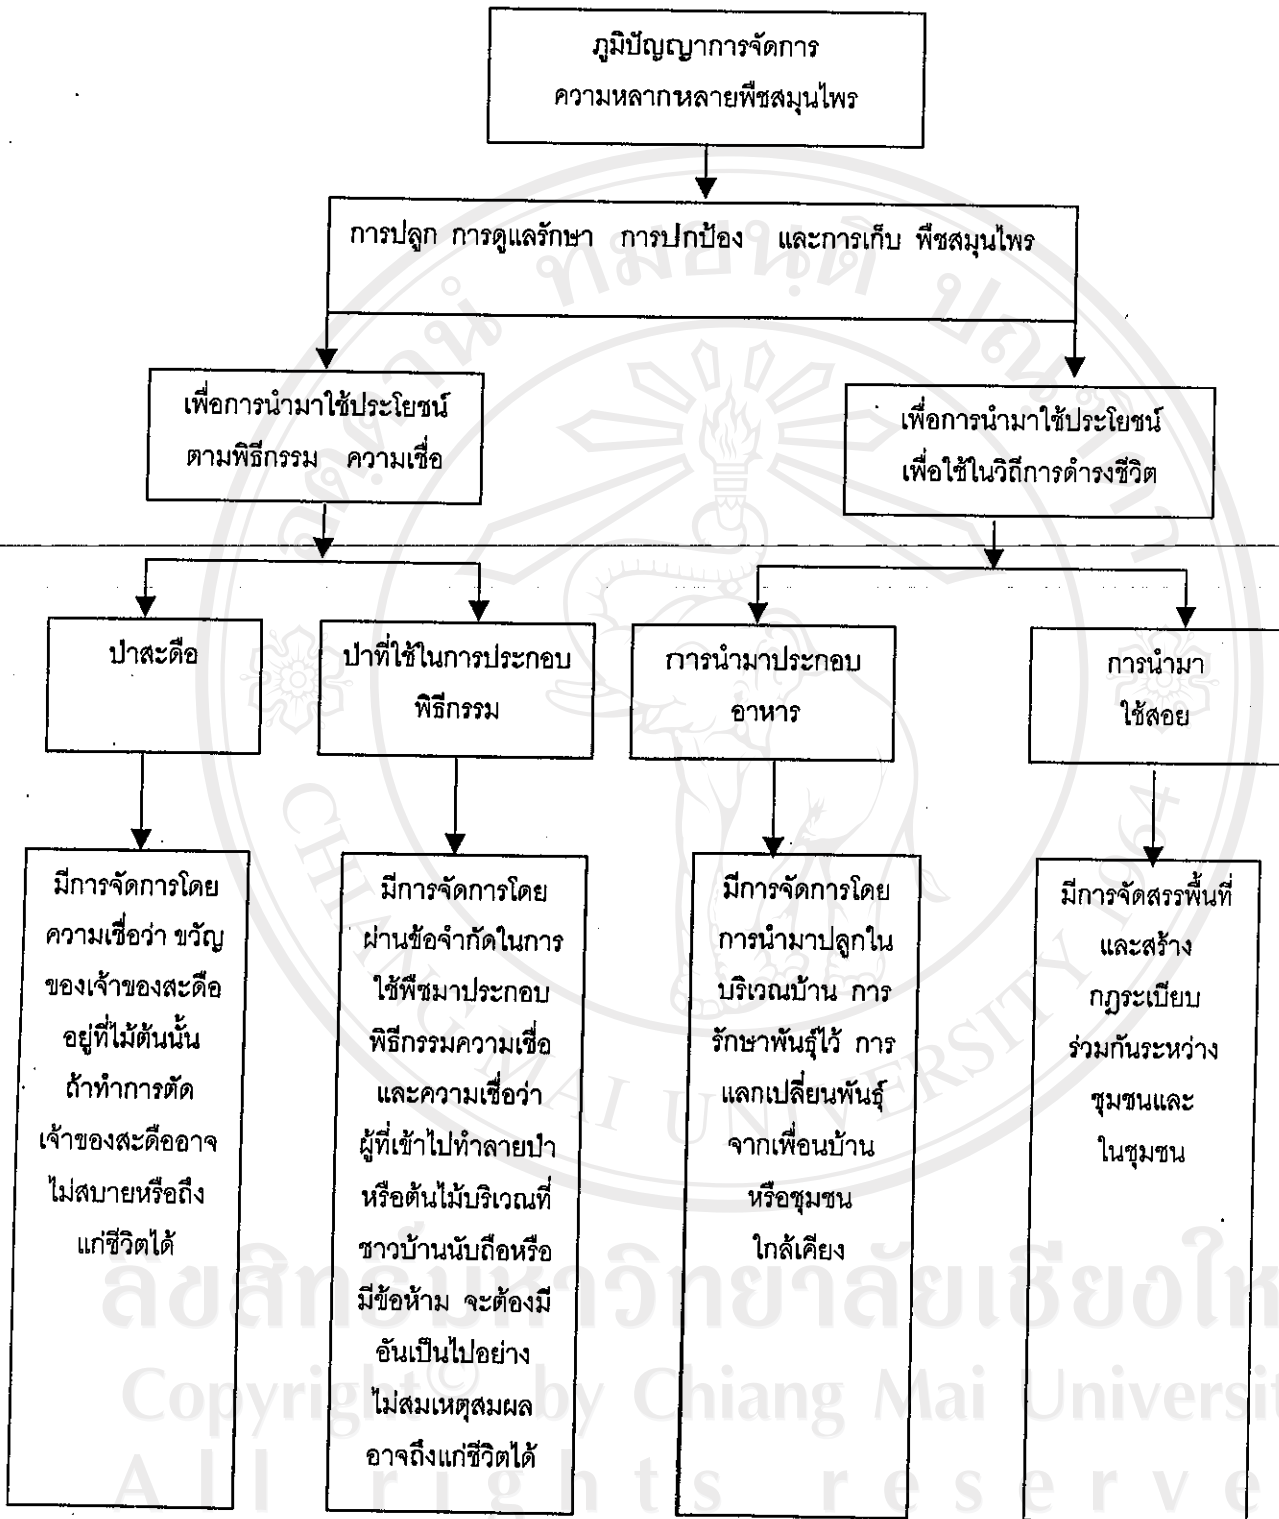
ภูมิปัญญาการจัดการความหลากหลายพืชสมุนไพร

การปลูก การดูแลรักษา การปกป้อง และการเก็บ พืชสมุนไพร

เพื่อการนำมาใช้ประโยชน์ตามพิธีกรรม ความเชื่อ

เพื่อการนำมาใช้ประโยชน์เพื่อใช้ในวิถีการดำรงชีวิต

ป่าสะดือ

ป่าที่ใช้ในการประกอบพิธีกรรม

การนำมาประกอบอาหาร

การนำมาใช้สอย

มีการจัดการโดยความเชื่อว่า ขวัญของเจ้าของสะดืออยู่ที่ไม้ต้นนั้น ถ้าทำการตัด เจ้าของสะดืออาจไม่สบายหรือถึงแก่ชีวิตได้

มีการจัดการโดยผ่านข้อจำกัดในการใช้พืชมาประกอบพิธีกรรมความเชื่อ และความเชื่อว่าผู้ที่เข้าไปทำลายป่าหรือต้นไม้บริเวณที่ชาวบ้านนับถือหรือมีข้อห้าม จะต้องมีอันเป็นไปอย่างไม่สมเหตุสมผล อาจถึงแก่ชีวิตได้

มีการจัดการโดยการนำมาปลูกในบริเวณบ้าน การรักษาพันธุ์ไว้ การแลกเปลี่ยนพันธุ์จากเพื่อนบ้านหรือชุมชนใกล้เคียง

มีการจัดสรรพื้นที่และสร้างกฎระเบียบร่วมกันระหว่างชุมชนและในชุมชน

ลิขสิทธิ์มหาวิทยาลัยเชียงใหม่
Copyright© by Chiang Mai University
All rights reserved